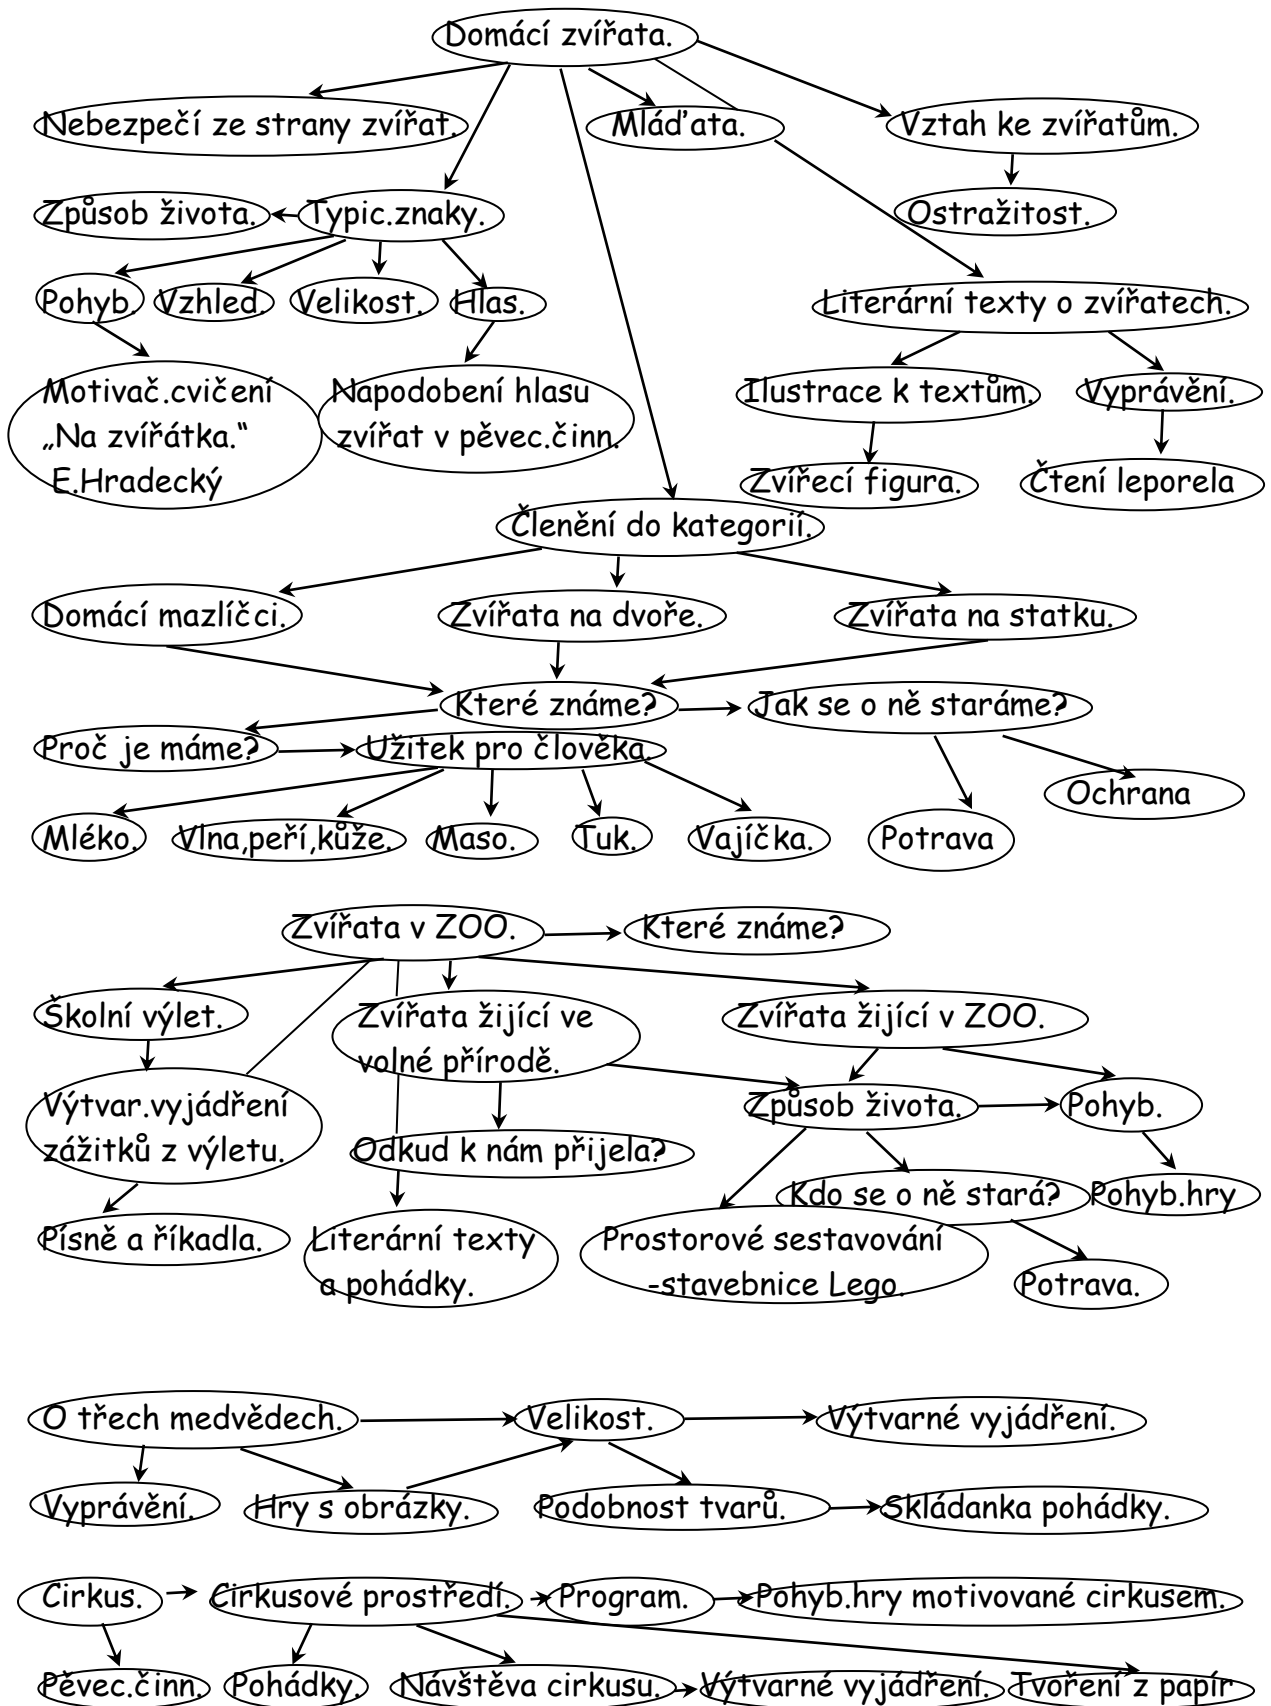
Domácí zvířata.

Nebezpečí ze strany zvířat.

Mláďata.

Vztah ke zvířatům.

Ostražitost.

Způsob života.

Typic.znaky.

Pohyb.

Vzhled.

Velikost.

Hlas.

Literární texty o zvířatech.

Motivač.cvičení „Na zvířátka." E.Hradecký

Napodobení hlasu zvířat v pěvec.činn.

Ilustrace k textům.

Vyprávění.

Zvířecí figura.

Čtení leporela

Členění do kategorií.

Domácí mazlíčci.

Zvířata na dvoře.

Zvířata na statku.

Které známe?

Jak se o ně staráme?

Proč je máme?

Užitek pro člověka.

Ochrana

Mléko.

Vlna,peří,kůže.

Maso.

Tuk.

Vajíčka.

Potrava

Zvířata v ZOO.

Které známe?

Školní výlet.

Zvířata žijící ve volné přírodě.

Zvířata žijící v ZOO.

Výtvar.vyjádření zážitků z výletu.

Způsob života.

Pohyb.

Odkud k nám přijela?

Kdo se o ně stará?

Pohyb.hry

Písně a říkadla.

Literární texty a pohádky.

Prostorové sestavování -stavebnice Lego.

Potrava.

O třech medvědech.

Velikost.

Výtvarné vyjádření.

Vyprávění.

Hry s obrázky.

Podobnost tvarů.

Skládanka pohádky.

Cirkus.

Cirkusové prostředí.

Program.

Pohyb.hry motivované cirkusem.

Pěvec.činn.

Pohádky.

Návštěva cirkusu.

Výtvarné vyjádření.

Tvoření z papír